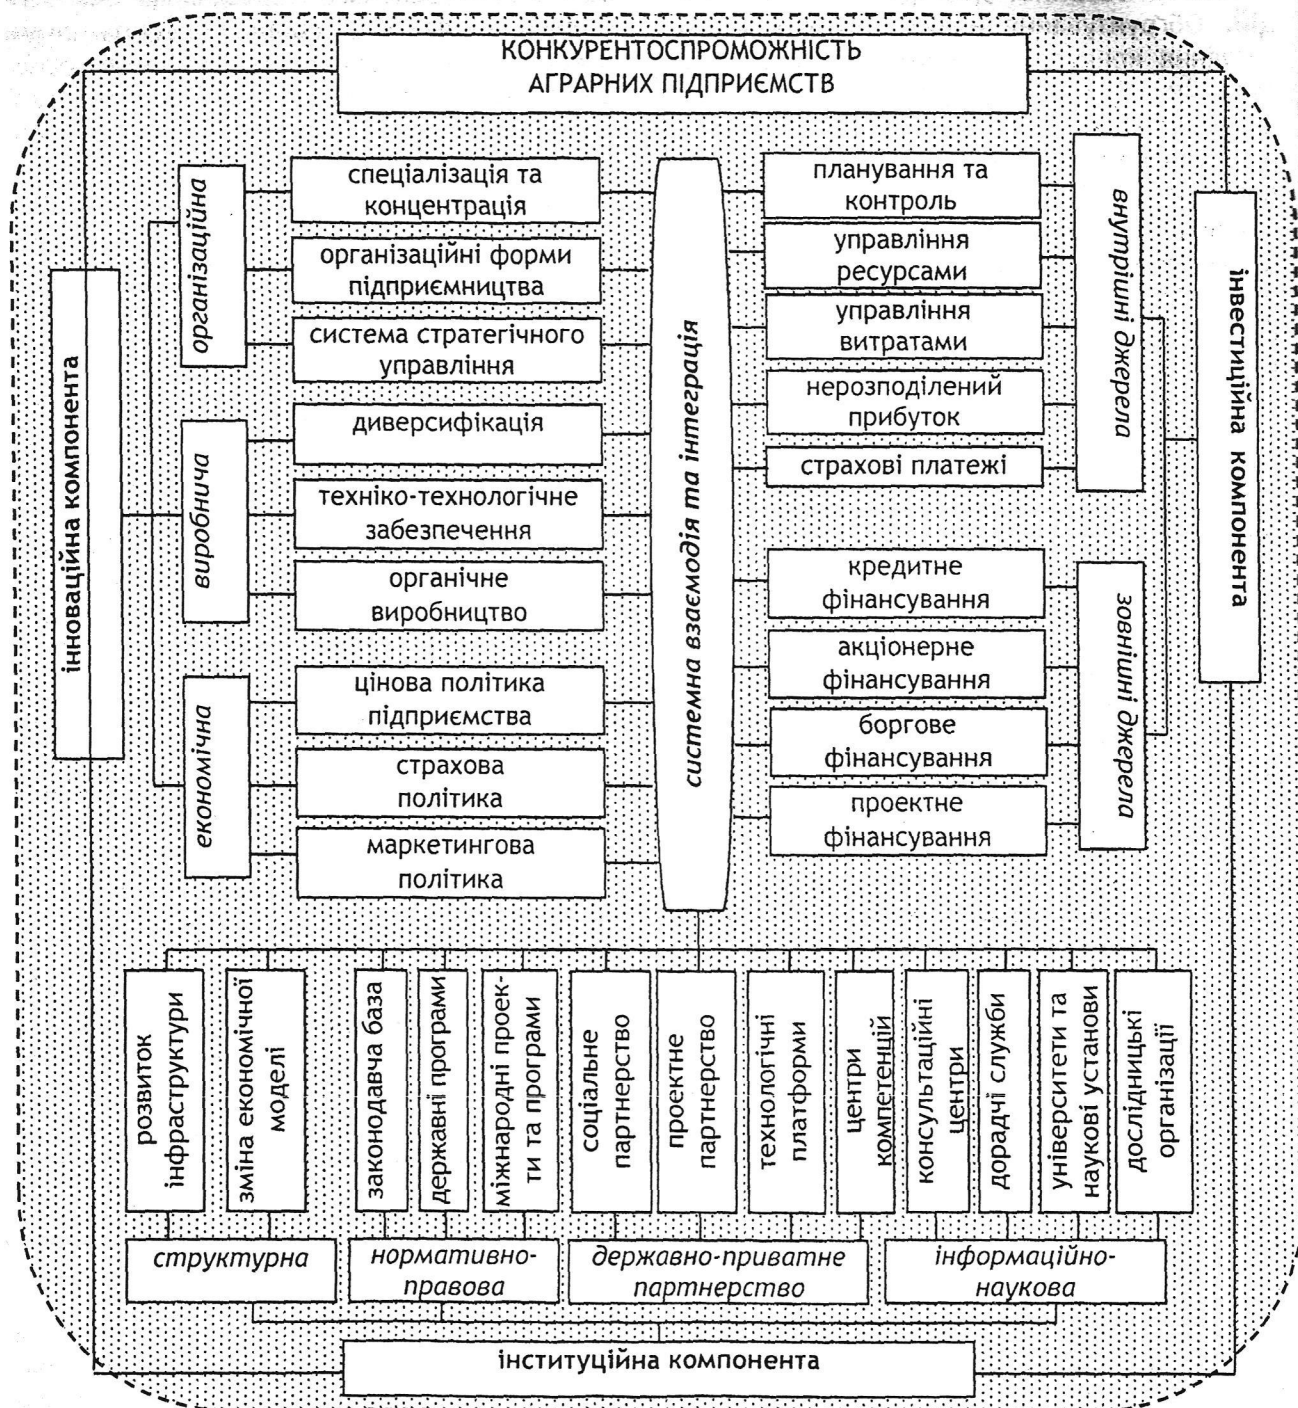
КОНКУРЕНТОСПРОМОЖНІСТЬ АГРАРНИХ ПІДПРИЄМСТВ

інноваційна компонента

організаційна

спеціалізація та концентрація

організаційні форми підприємництва

система стратегічного управління

виробнича

диверсифікація

техніко-технологічне забезпечення

органічне виробництво

економічна

цінова політика підприємства

страхова політика

маркетингова політика

системна взаємодія та інтеграція

планування та контроль

управління ресурсами

управління витратами

нерозподілений прибуток

страхові платежі

внутрішні джерела

кредитне фінансування

акціонерне фінансування

боргове фінансування

проектне фінансування

зовнішні джерела

інвестиційна компонента

розвиток інфраструктури

зміна економічної моделі

законодавча база

державні програми

міжнародні проекти та програми

соціальне партнерство

проектне партнерство

технологічні платформи

центри компетенцій

консультаційні центри

дорадчі служби

університети та наукові установи

дослідницькі організації

структурна

нормативно-правова

державно-приватне партнерство

інформаційно-наукова

інституційна компонента